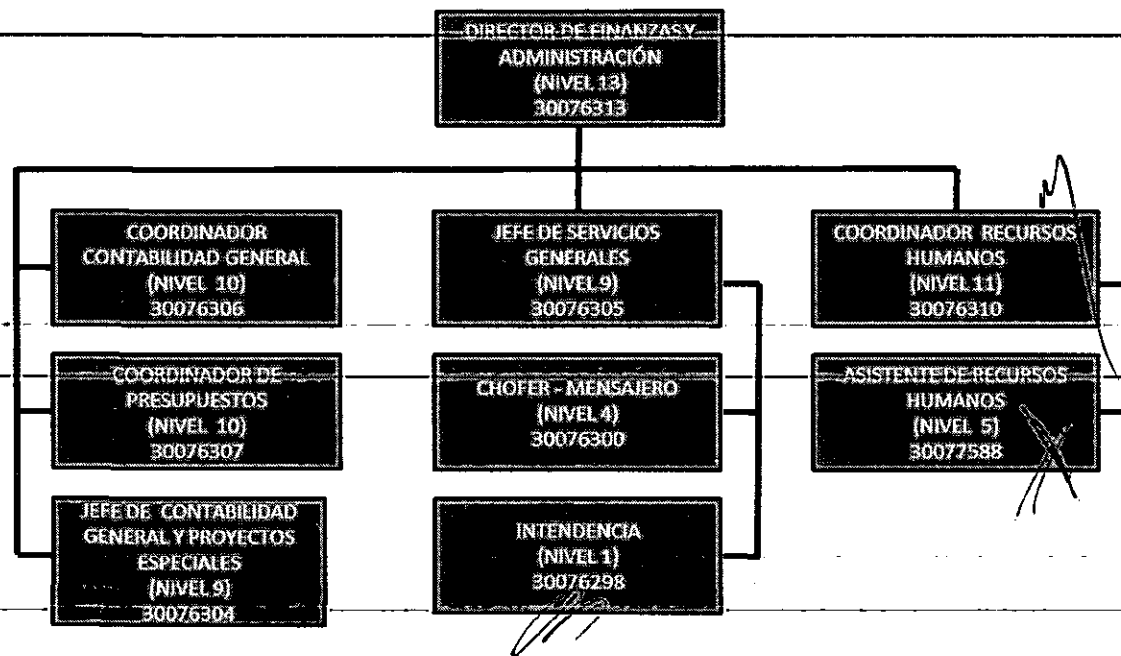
DIRECTOR DE FINANZAS Y ADMINISTRACIÓN
(NIVEL 13)
30076313

COORDINADOR CONTABILIDAD GENERAL
(NIVEL 10)
30076306

COORDINADOR DE PRESUPUESTOS
(NIVEL 10)
30076307

JEFE DE CONTABILIDAD GENERAL Y PROYECTOS ESPECIALES
(NIVEL 9)
30076304

JEFE DE SERVICIOS GENERALES
(NIVEL 9)
30076305

CHOFER - MENSAJERO
(NIVEL 4)
30076300

INTENDENCIA
(NIVEL 1)
30076298

COORDINADOR RECURSOS HUMANOS
(NIVEL 11)
30076310

ASISTENTE DE RECURSOS HUMANOS
(NIVEL 5)
30077588